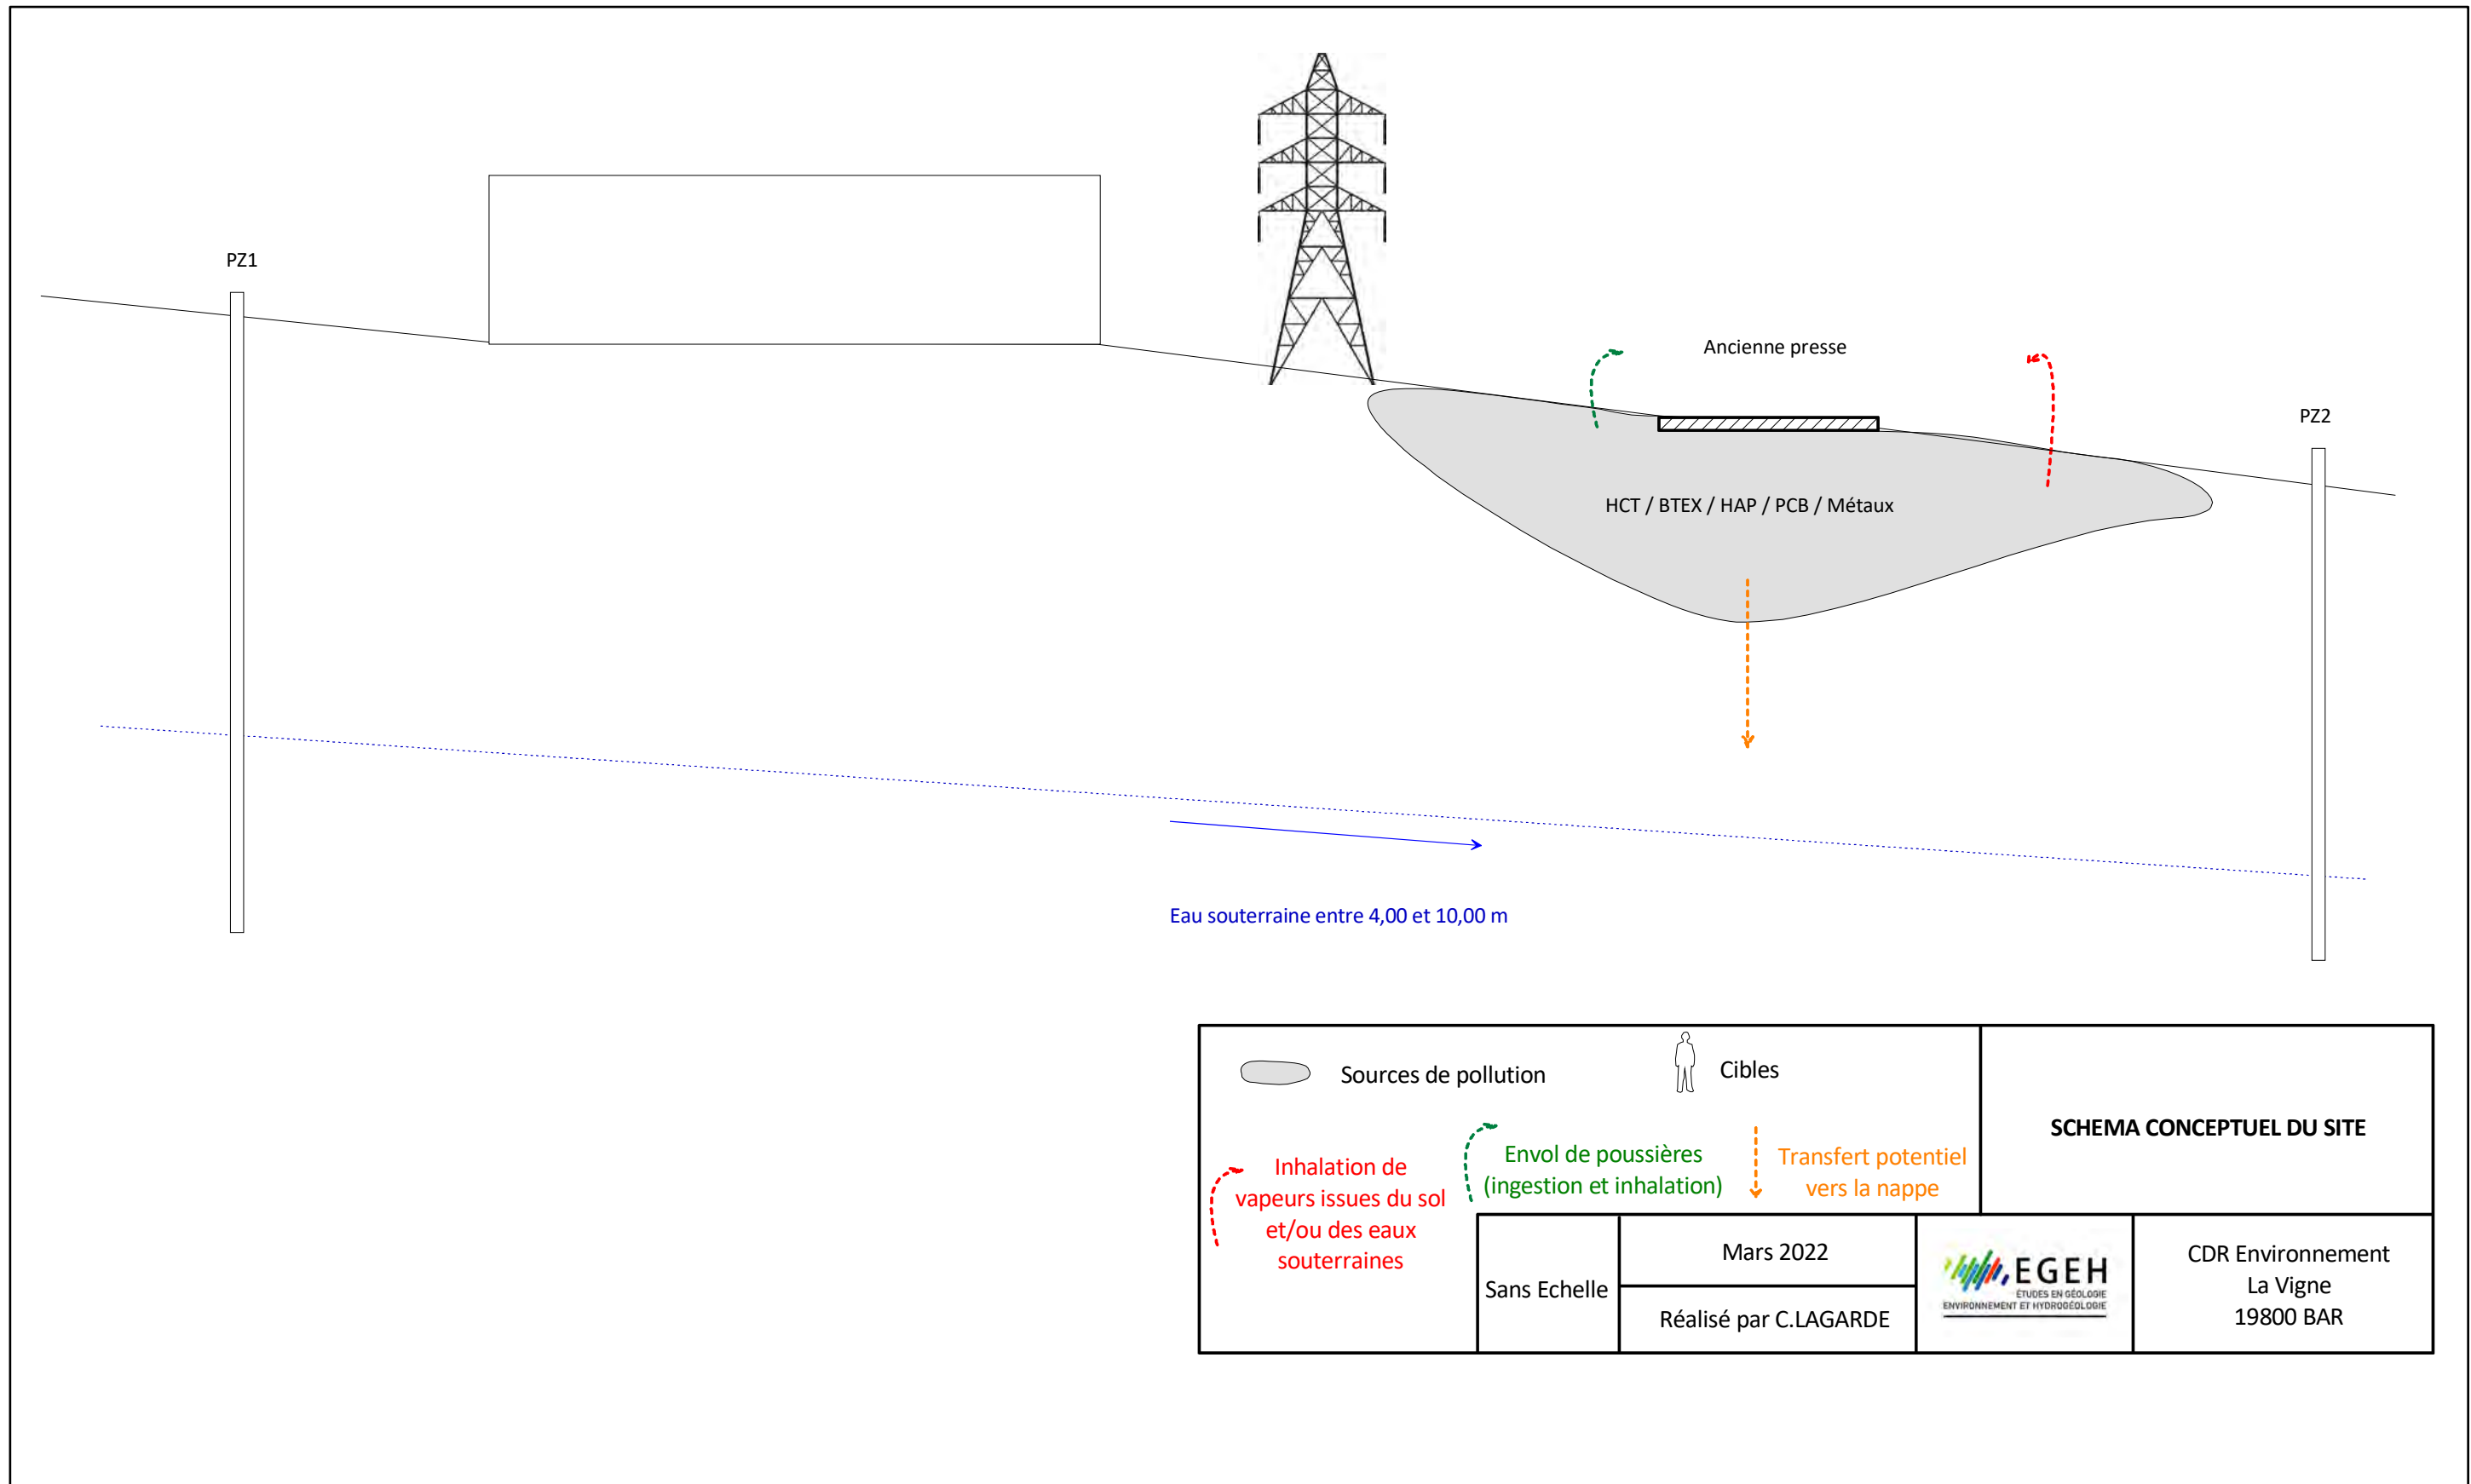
PZ1

Ancienne presse

PZ2

HCT / BTEX / HAP / PCB / Métaux

Eau souterraine entre 4,00 et 10,00 m

Sources de pollution

Cibles

Inhalation de vapeurs issues du sol et/ou des eaux souterraines

Envol de poussières (ingestion et inhalation)

Transfert potentiel vers la nappe

SCHEMA CONCEPTUEL DU SITE

Sans Echelle

Mars 2022

Réalisé par C.LAGARDE

EGEH
ÉTUDES EN GÉOLOGIE ENVIRONNEMENT ET HYDROGÉOLOGIE

CDR Environnement
La Vigne
19800 BAR